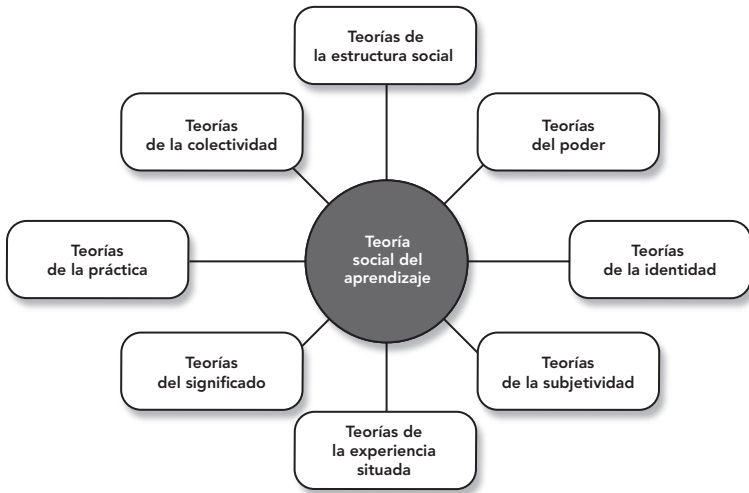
Teorías de la estructura social

Teorías de la colectividad

Teorías del poder

Teorías de la práctica

Teoría social del aprendizaje

Teorías de la identidad

Teorías del significado

Teorías de la subjetividad

Teorías de la experiencia situada